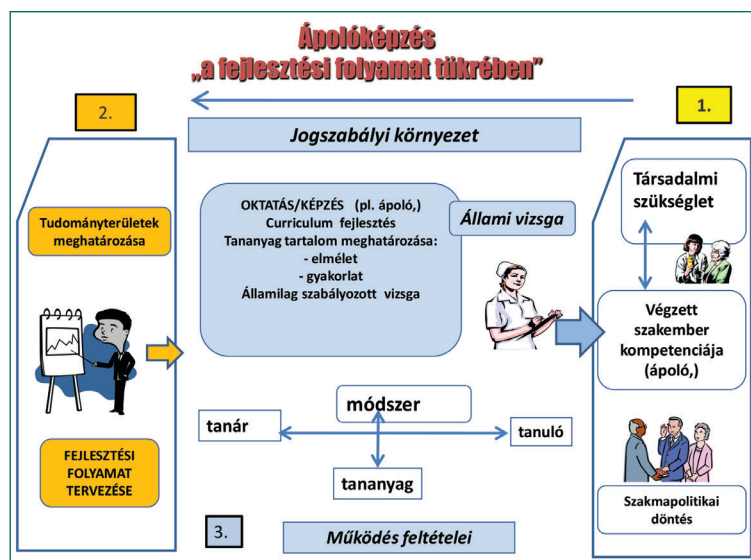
Ápolóképzés
„a fejlesztési folyamat tükrében”

2.

1.

Jogszabályi környezet

Tudományterületek meghatározása

FEJLESZTÉSI FOLYAMAT TERVEZÉSE

OKTATÁS/KÉPZÉS (pl. ápoló,)
Curriculum fejlesztés
Tananyag tartalom meghatározása:
- elmélet
- gyakorlat
Államilag szabályozott vizsga

Állami vizsga

Társadalmi szükséglet

Végzett szakember kompetenciája (ápoló,)

Szakmapolitikai döntés

módszer

tanár

tanuló

tananyag

3.

Működés feltételei